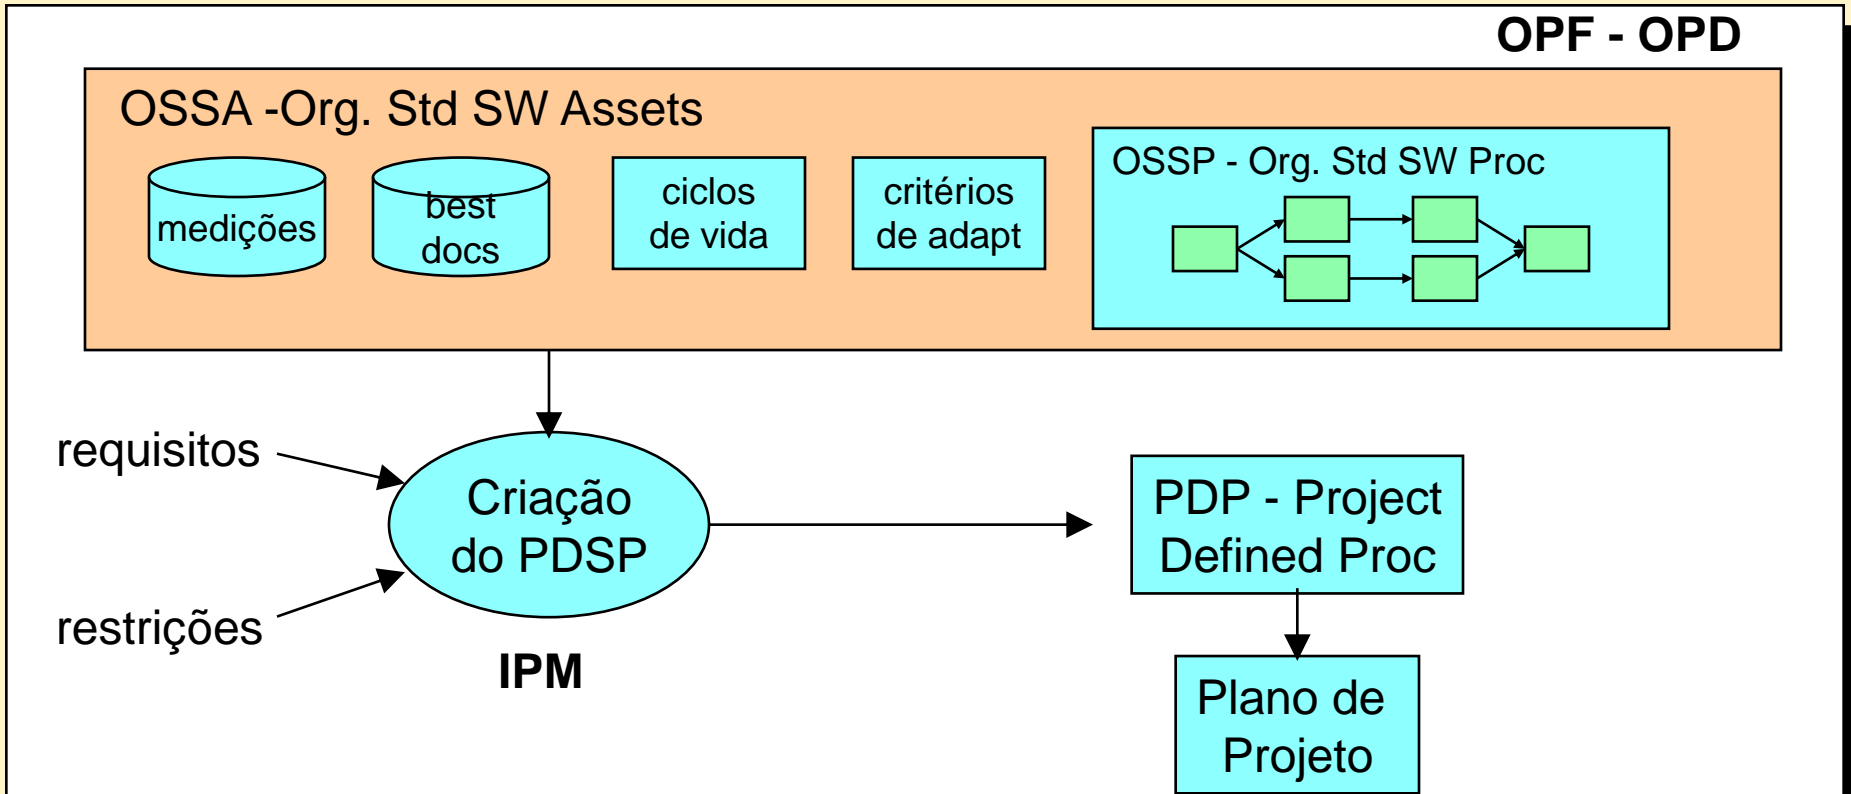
OPF - OPD

OSSA -Org. Std SW Assets

medições

best docs

ciclos de vida

critérios de adapt

OSSP - Org. Std SW Proc

requisitos

restrições

Criação do PDSP

IPM

PDP - Project Defined Proc

Plano de Projeto